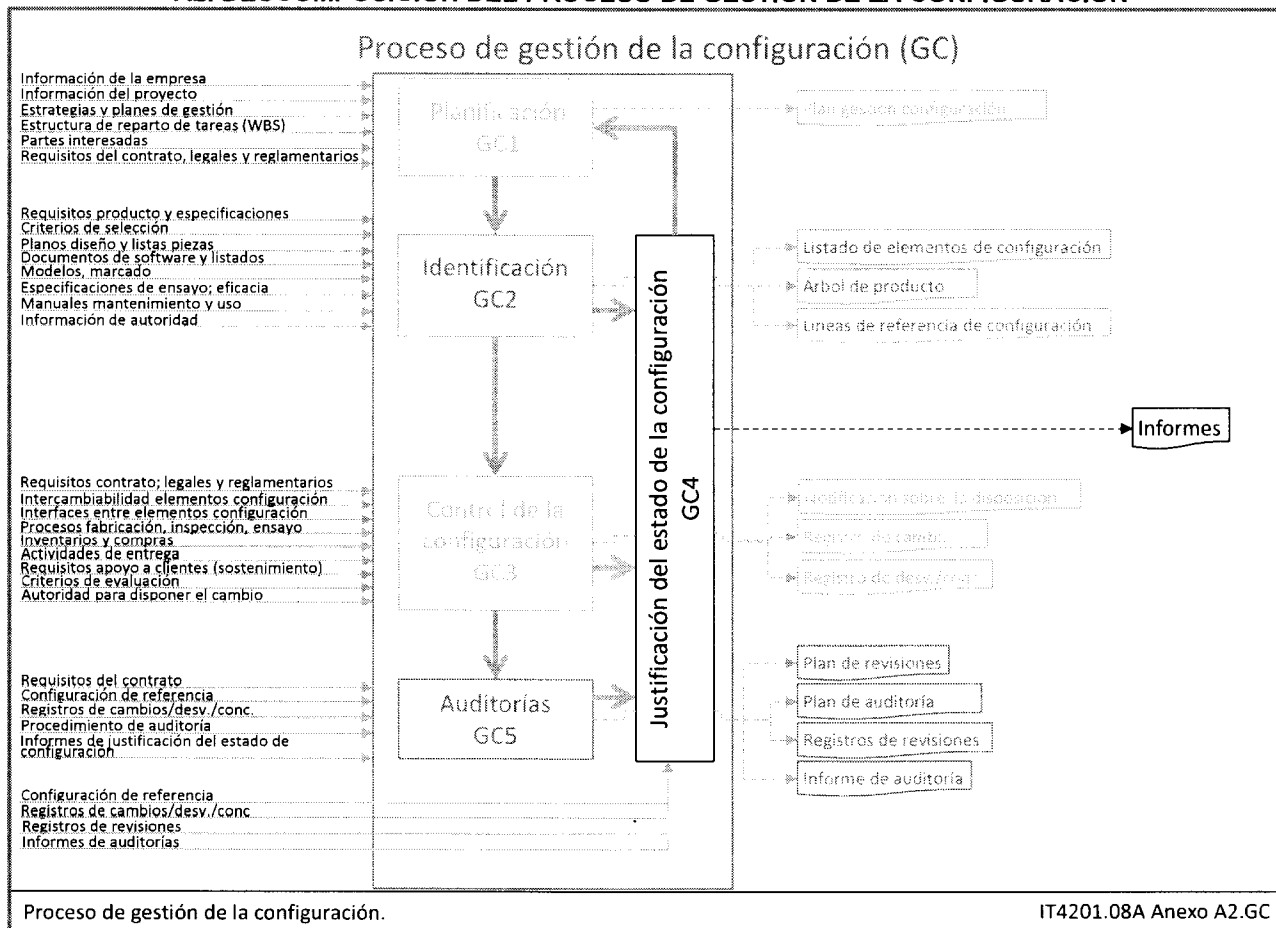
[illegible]

Proceso de gestión de la configuración (GC)

Información de la empresa
Información del proyecto
Estrategias y planes de gestión
Estructura de reparto de tareas (WBS)
Partes interesadas
Requisitos del contrato, legales y reglamentarios

Planificación
GC1

Plan gestión configuración

Requisitos producto y especificaciones
Criterios de selección
Planos diseño y listas piezas
Documentos de software y listados
Modelos, marcado
Especificaciones de ensayo; eficacia
Manuales mantenimiento y uso
Información de autoridad

Identificación
GC2

Listado de elementos de configuración
Árbol de producto
Líneas de referencia de configuración

Justificación del estado de la configuración
GC4

Informes

Requisitos contrato; legales y reglamentarios
Intercambiabilidad elementos configuración
Interfaces entre elementos configuración
Procesos fabricación, inspección, ensayo
Inventarios y compras
Actividades de entrega
Requisitos apoyo a clientes (sostenimiento)
Criterios de evaluación
Autoridad para disponer el cambio

Control de la configuración
GC3

Notificación sobre la disposición
Registro de cambio
Registro de desv./conc.

Requisitos del contrato
Configuración de referencia
Registros de cambios/desv./conc.
Procedimiento de auditoría
Informes de justificación del estado de configuración

Auditorías
GC5

Plan de revisiones
Plan de auditoría
Registros de revisiones
Informe de auditoría

Configuración de referencia
Registros de cambios/desv./conc
Registros de revisiones
Informes de auditorías

Proceso de gestión de la configuración.

IT4201.08A Anexo A2.GC